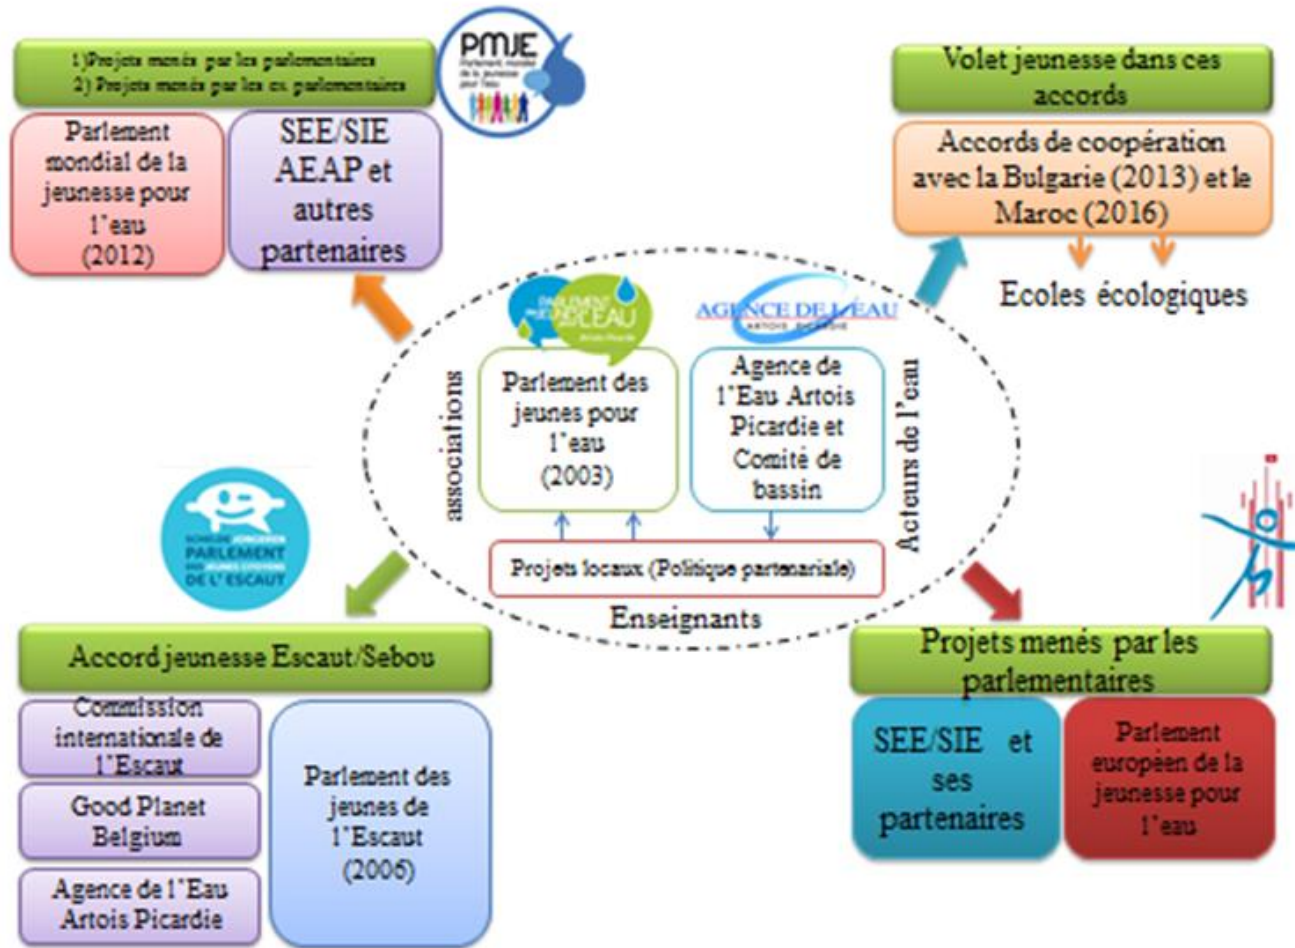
1)Projets menés par les parlementaires
2) Projets menés par les ex parlementaires

PMJE
Parlement mondial de la jeunesse pour l'eau

Parlement mondial de la jeunesse pour l'eau (2012)

SEE/SIE AEAP et autres partenaires

Volet jeunesse dans ces accords

Accords de coopération avec la Bulgarie (2013) et le Maroc (2016)

Ecoles écologiques

PARLEMENT DES JEUNES POUR L'EAU

AGENCE DE L'EAU ARTOIS PICARDIE

associations

Parlement des jeunes pour l'eau (2003)

Agence de l'Eau Artois Picardie et Comité de bassin

Acteurs de l'eau

Projets locaux (Politique partenariale)

Enseignants

PARLEMENT DE L'ESCAUT

Accord jeunesse Escaut/Sebou

Commission internationale de l'Escaut

Good Planet Belgium

Agence de l'Eau Artois Picardie

Parlement des jeunes de l'Escaut (2006)

Projets menés par les parlementaires

SEE/SIE et ses partenaires

Parlement européen de la jeunesse pour l'eau